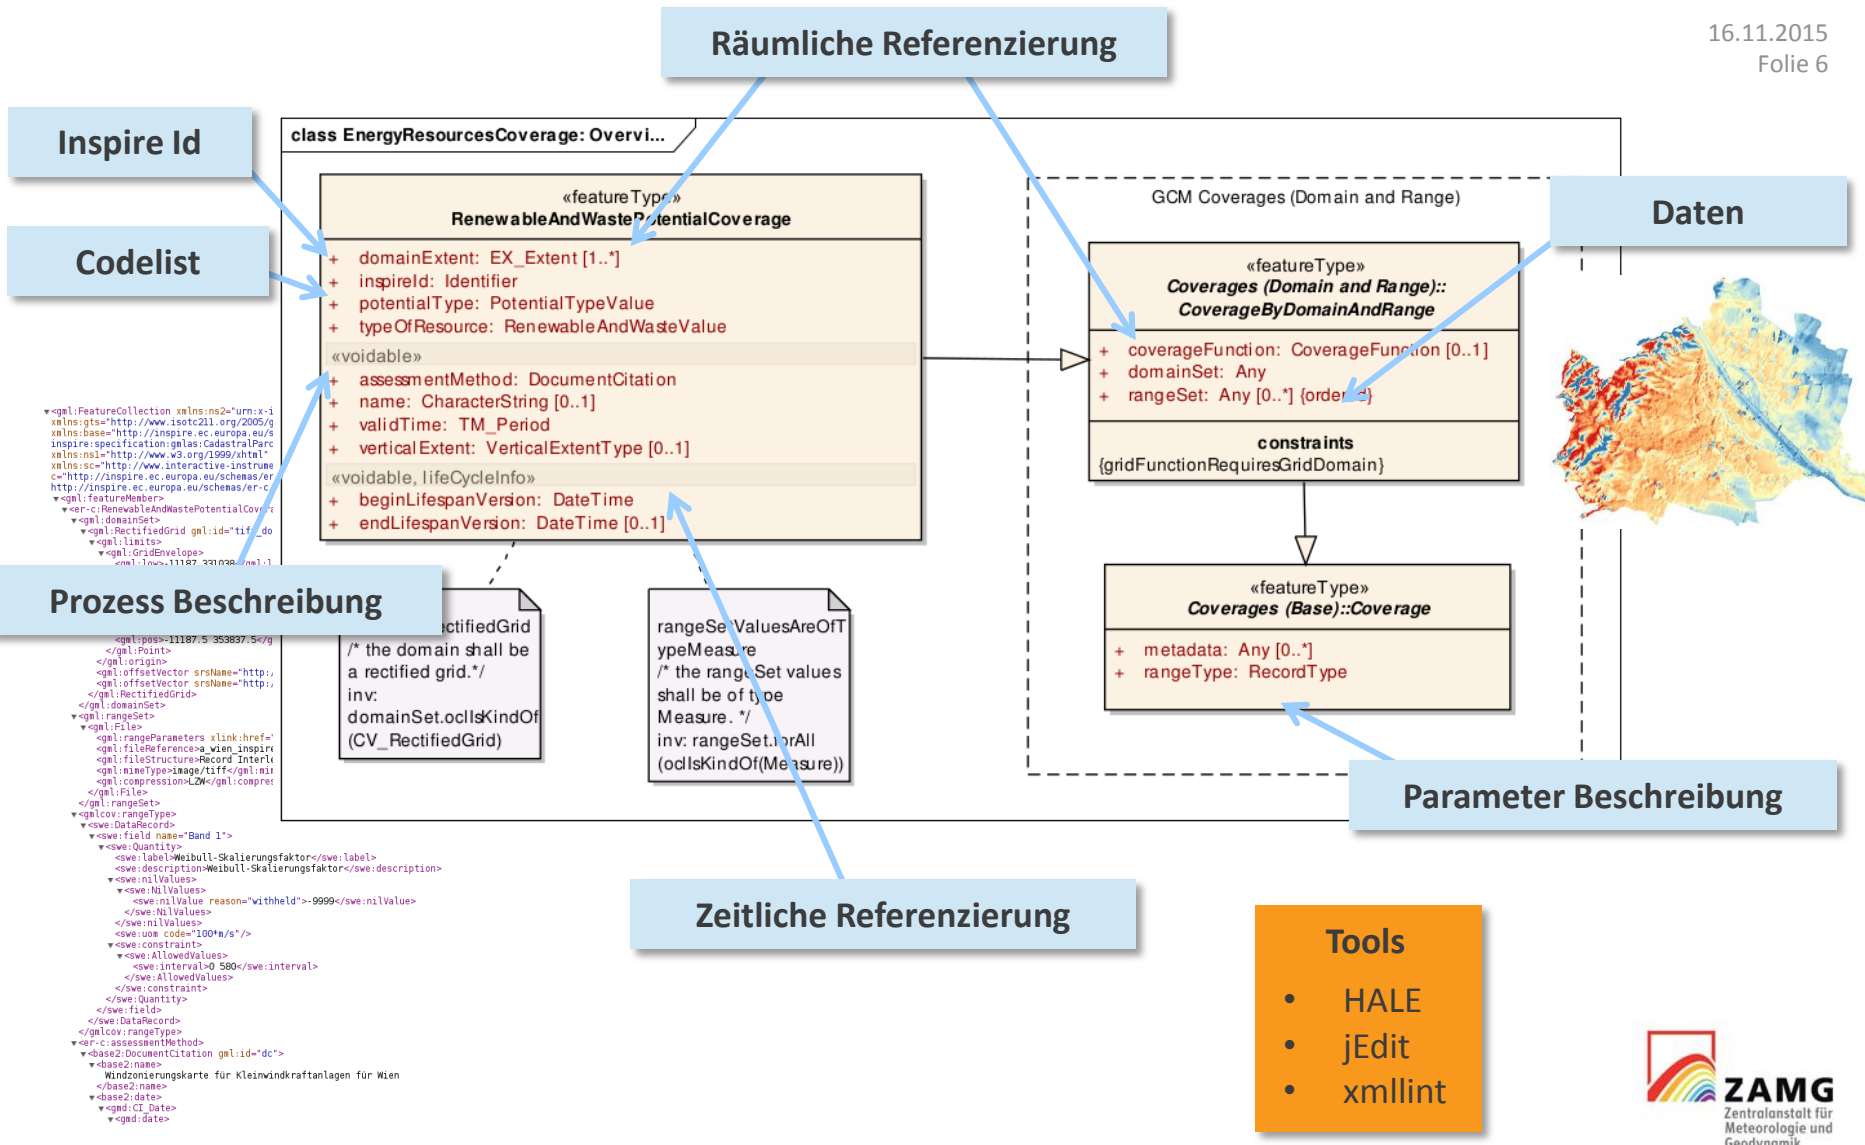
16.11.2015
Folie 6

Räumliche Referenzierung

Inspire Id

Codelist

Daten

Prozess Beschreibung

Parameter Beschreibung

Zeitliche Referenzierung

class EnergyResourcesCoverage: Overvi...

«featureType»
RenewableAndWastePotentialCoverage

+ domainExtent: EX_Extent [1..*]
+ inspireId: Identifier
+ potentialType: PotentialTypeValue
+ typeOfResource: RenewableAndWasteValue

«voidable»
+ assessmentMethod: DocumentCitation
+ name: CharacterString [0..1]
+ validTime: TM_Period
+ verticalExtent: VerticalExtentType [0..1]

«voidable, lifeCycleInfo»
+ beginLifespanVersion: DateTime
+ endLifespanVersion: DateTime [0..1]

GCM Coverages (Domain and Range)

«featureType»
Coverages (Domain and Range)::
CoverageByDomainAndRange

+ coverageFunction: CoverageFunction [0..1]
+ domainSet: Any
+ rangeSet: Any [0..*] {ordered}

constraints
{gridFunctionRequiresGridDomain}

«featureType»
Coverages (Base)::Coverage

+ metadata: Any [0..*]
+ rangeType: RecordType

ctifiedGrid
/* the domain shall be a rectified grid.*/
inv:
domainSet.oclIsKindOf
(CV_RectifiedGrid)

rangeSetValuesAreOfTypeMeasure
/* the rangeSet values shall be of type Measure. */
inv: rangeSet.forAll
(oclIsKindOf(Measure))

Tools
• HALE
• jEdit
• xmllint

ZAMG
Zentralanstalt für Meteorologie und Geodynamik

<gml:FeatureCollection xmlns:ns2="urn:x-i
xmlns:gts="http://www.isotc211.org/2005/g
xmlns:base="http://inspire.ec.europa.eu/s
inspire:specification:gmlas:CadastralParc
xmlns:ns1="http://www.w3.org/1999/xhtml"
xmlns:sc="http://www.interactive-instrume
c="http://inspire.ec.europa.eu/schemas/er
http://inspire.ec.europa.eu/schemas/er-c
<gml:featureMember>
<er-c:RenewableAndWastePotentialCove
<gml:domainSet>
<gml:RectifiedGrid gml:id="tif_do
<gml:limits>
<gml:GridEnvelope>
<gml:pos>-11187.5 353837.5</g
</gml:Point>
</gml:origin>
<gml:offsetVector srsName="http:
<gml:offsetVector srsName="http:
</gml:RectifiedGrid>
</gml:domainSet>
<gml:rangeSet>
<gml:File>
<gml:rangeParameters xlink:href="
<gml:fileReference>a_wien_inspir
<gml:fileStructure>Record Interl
<gml:mimeType>image/tiff</gml:mi
<gml:compression>LZW</gml:compre
</gml:File>
</gml:rangeSet>
<gmlcov:rangeType>
<swe:DataRecord>
<swe:field name="Band 1">
<swe:Quantity>
<swe:label>Weibull-Skalierungsfaktor</swe:label>
<swe:description>Weibull-Skalierungsfaktor</swe:description>
<swe:nilValues>
<swe:NilValues>
<swe:nilValue reason="withheld">-9999</swe:nilValue>
</swe:NilValues>
</swe:nilValues>
<swe:uom code="100*m/s"/>
<swe:constraint>
<swe:AllowedValues>
<swe:interval>0 580</swe:interval>
</swe:AllowedValues>
</swe:constraint>
</swe:Quantity>
</swe:field>
</swe:DataRecord>
</gmlcov:rangeType>
<er-c:assessmentMethod>
<base2:DocumentCitation gml:id="dc">
<base2:name>
Windzonierungskarte für Kleinwindkraftanlagen für Wien
</base2:name>
<base2:date>
<gmd:CI_Date>
<gmd:date>